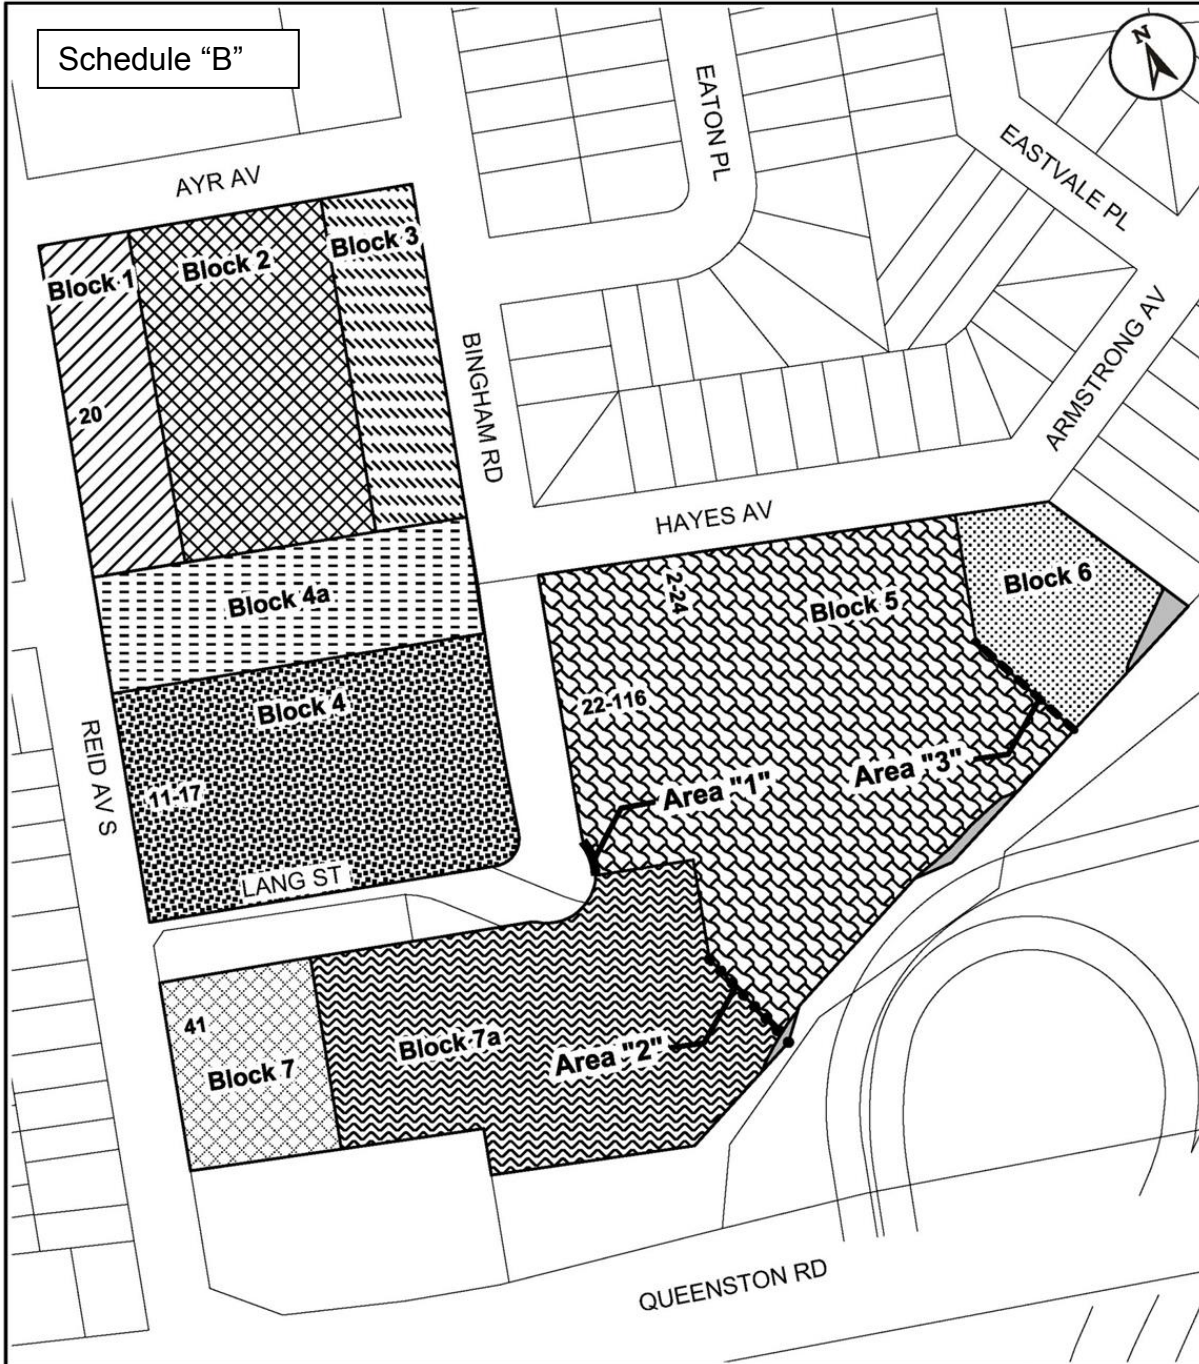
Schedule “B”

N

EATON PL

EASTVALE PL

AYR AV

Block 1

Block 2

Block 3

20

BINGHAM RD

ARMSTRONG AV

HAYES AV

Block 6

Block 4a

2-24

Block 5

Block 4

22-116

REID AV S

11-17

Area "1"

Area "3"

LANG ST

41

Block 7a

Area "2"

Block 7

QUEENSTON RD